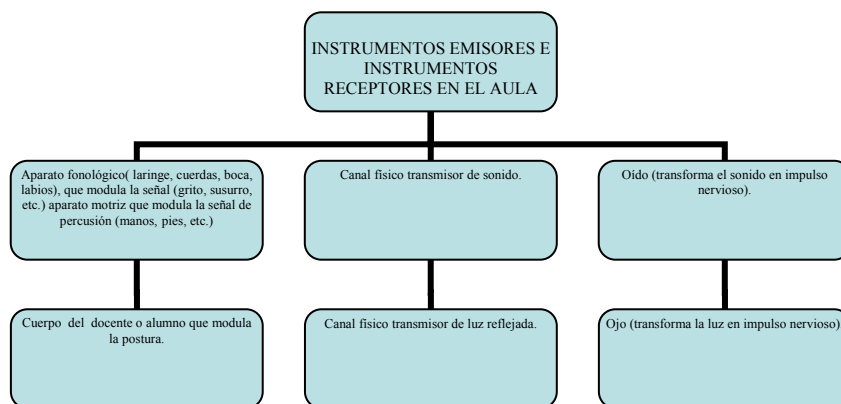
INSTRUMENTOS EMISORES E INSTRUMENTOS RECEPTORES EN EL AULA

Aparato fonológico( laringe, cuerdas, boca, labios), que modula la señal (grito, susurro, etc.) aparato motriz que modula la señal de percusión (manos, pies, etc.)

Cuerpo del docente o alumno que modula la postura.

Canal físico transmisor de sonido.

Canal físico transmisor de luz reflejada.

Oído (transforma el sonido en impulso nervioso).

Ojo (transforma la luz en impulso nervioso)